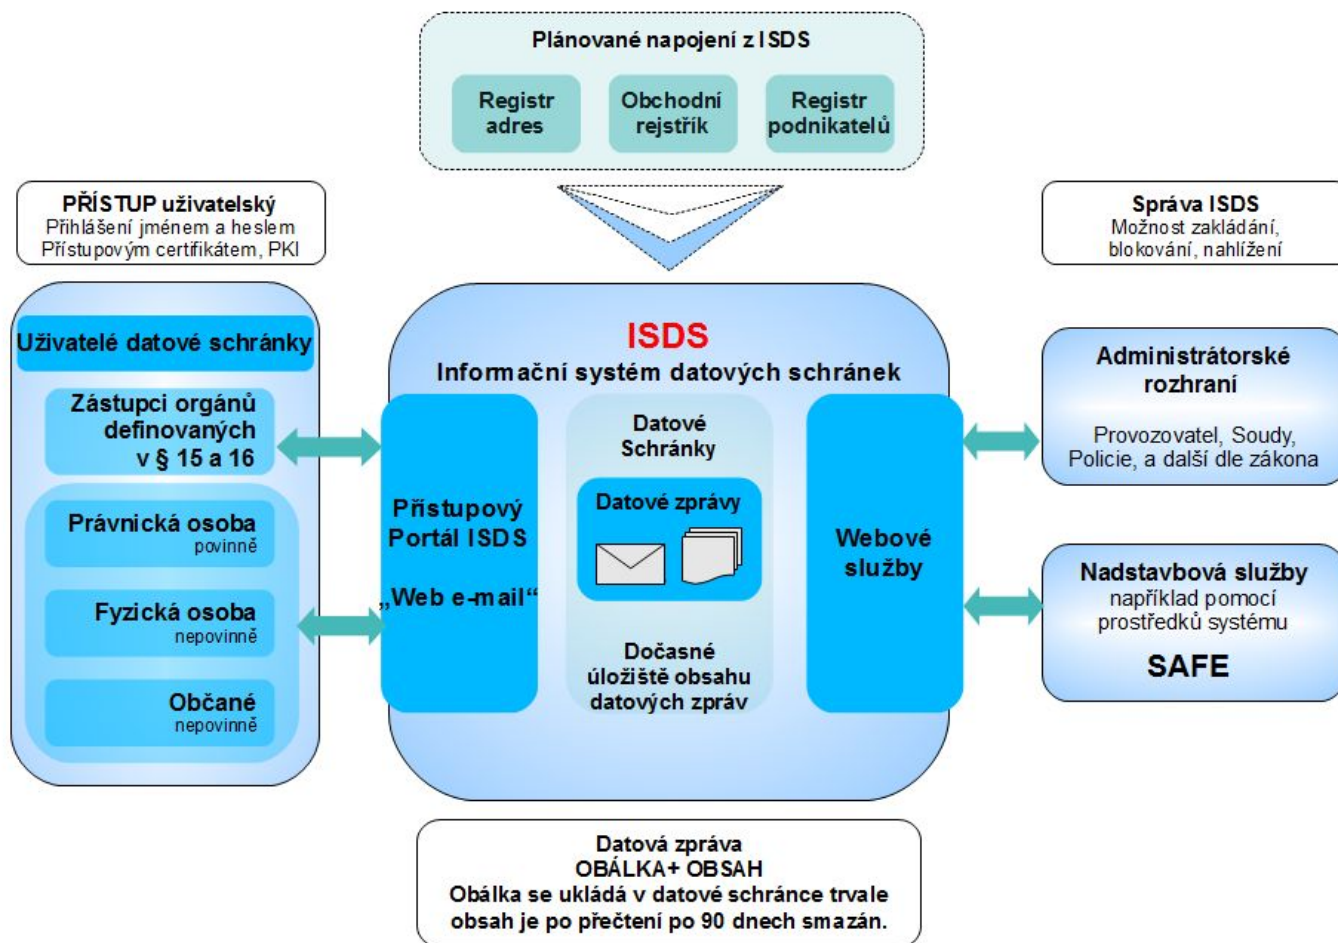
Plánované napojení z ISDS

Registr adres

Obchodní rejstřík

Registr podnikatelů

PŘÍSTUP uživatelský
Přihlášení jménem a heslem
Přístupovým certifikátem, PKI

Správa ISDS
Možnost zakládání, blokování, nahlížení

Uživatelé datové schránky

Zástupci orgánů definovaných v § 15 a 16

Právnická osoba
povinně

Fyzická osoba
nepovinně

Občané
nepovinně

ISDS
Informační systém datových schránek

Přístupový Portál ISDS

„Web e-mail“

Datové Schránky

Datové zprávy

Dočasné úložiště obsahu datových zpráv

Webové služby

Administrátorské rozhraní

Provozovatel, Soudy, Policie, a další dle zákona

Nadstavbová služby
například pomocí prostředků systému

SAFE

Datová zpráva
OBÁLKA+ OBSAH
Obálka se ukládá v datové schránce trvale
obsah je po přečtení po 90 dnech smazán.